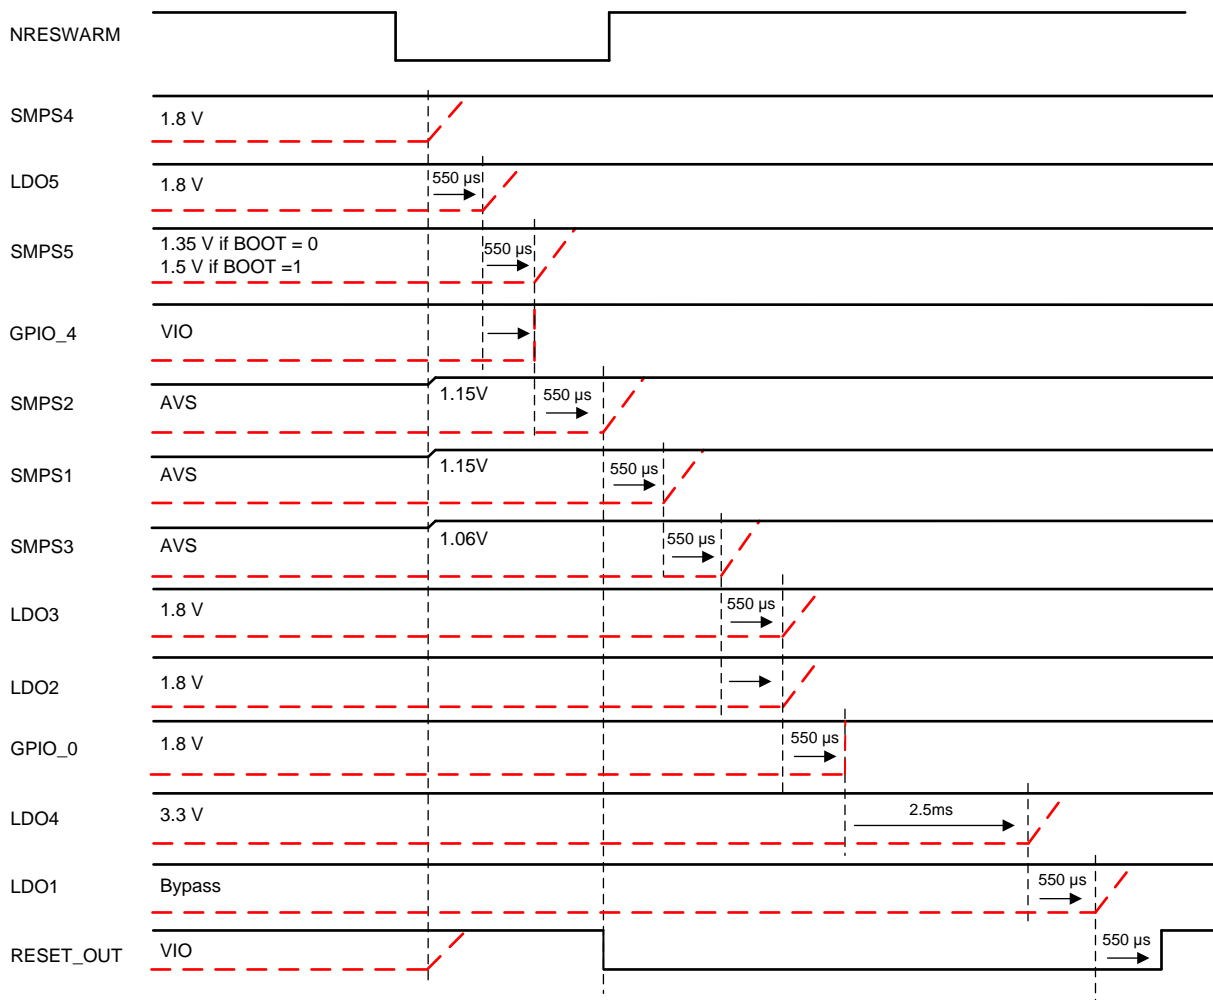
NRESWARM

SMPS4
1.8 V

LDO5
1.8 V
550 µs

SMPS5
1.35 V if BOOT = 0
1.5 V if BOOT =1
550 µs

GPIO_4
VIO

SMPS2
AVS
1.15V
550 µs

SMPS1
AVS
1.15V
550 µs

SMPS3
AVS
1.06V
550 µs

LDO3
1.8 V
550 µs

LDO2
1.8 V

GPIO_0
1.8 V
550 µs

LDO4
3.3 V
2.5ms

LDO1
Bypass
550 µs

RESET_OUT
VIO
550 µs